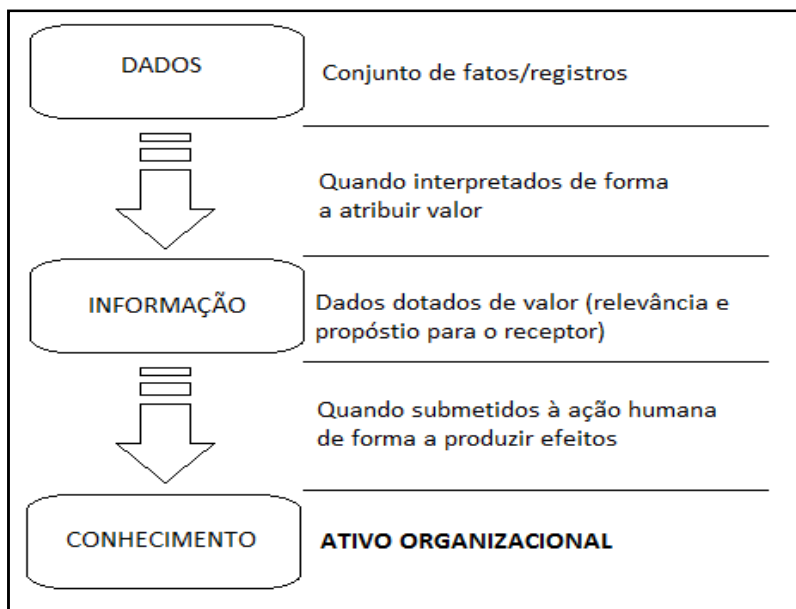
DADOS

Conjunto de fatos/registros

Quando interpretados de forma a atribuir valor

INFORMAÇÃO

Dados dotados de valor (relevância e propóstio para o receptor)

Quando submetidos à ação humana de forma a produzir efeitos

CONHECIMENTO

ATIVO ORGANIZACIONAL